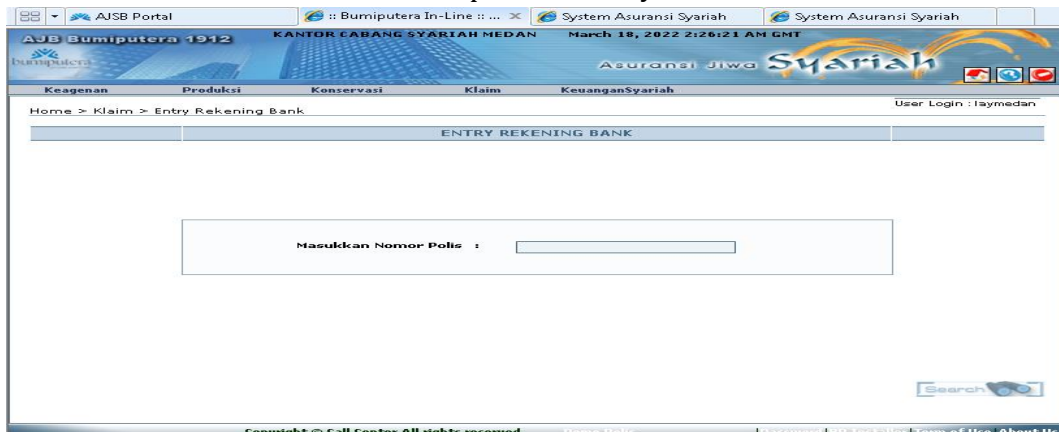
AJSB Portal | :: Bumiputera In-Line :: ... | System Asuransi Syariah | System Asuransi Syariah

AJB Bumiputera 1912

bumiputera

KANTOR CABANG SYARIAH MEDAN

March 18, 2022 2:26:21 AM GMT

Asuransi Jiwa Syariah

Keagenan | Produksi | Konservasi | Klaim | KeuanganSyariah

Home > Klaim > Entry Rekening Bank

User Login : laymedan

ENTRY REKENING BANK

Masukkan Nomor Polis :

Search

Copyright © Call Center All rights reserved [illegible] | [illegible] | Term of Use About Us